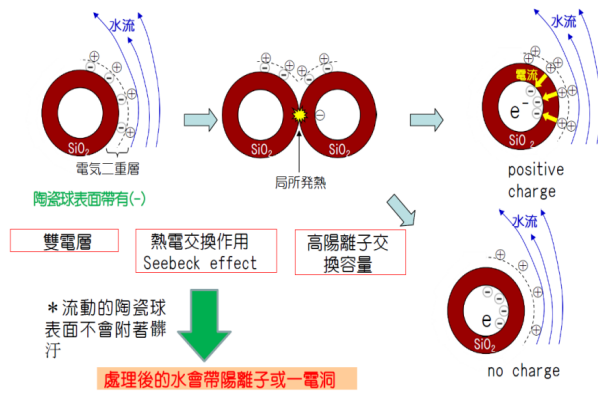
水流
水流
水流
水流
電流
$SiO_2$
$SiO_2$
$SiO_2$
$SiO_2$
$SiO_2$
$e^-$
e
電気二重層
局所発熱
陶瓷球表面帶有(-)
positive charge
no charge
雙電層
熱電交換作用 Seebeck effect
高陽離子交換容量
＊流動的陶瓷球表面不會附著髒汙
處理後的水會帶陽離子或一電洞